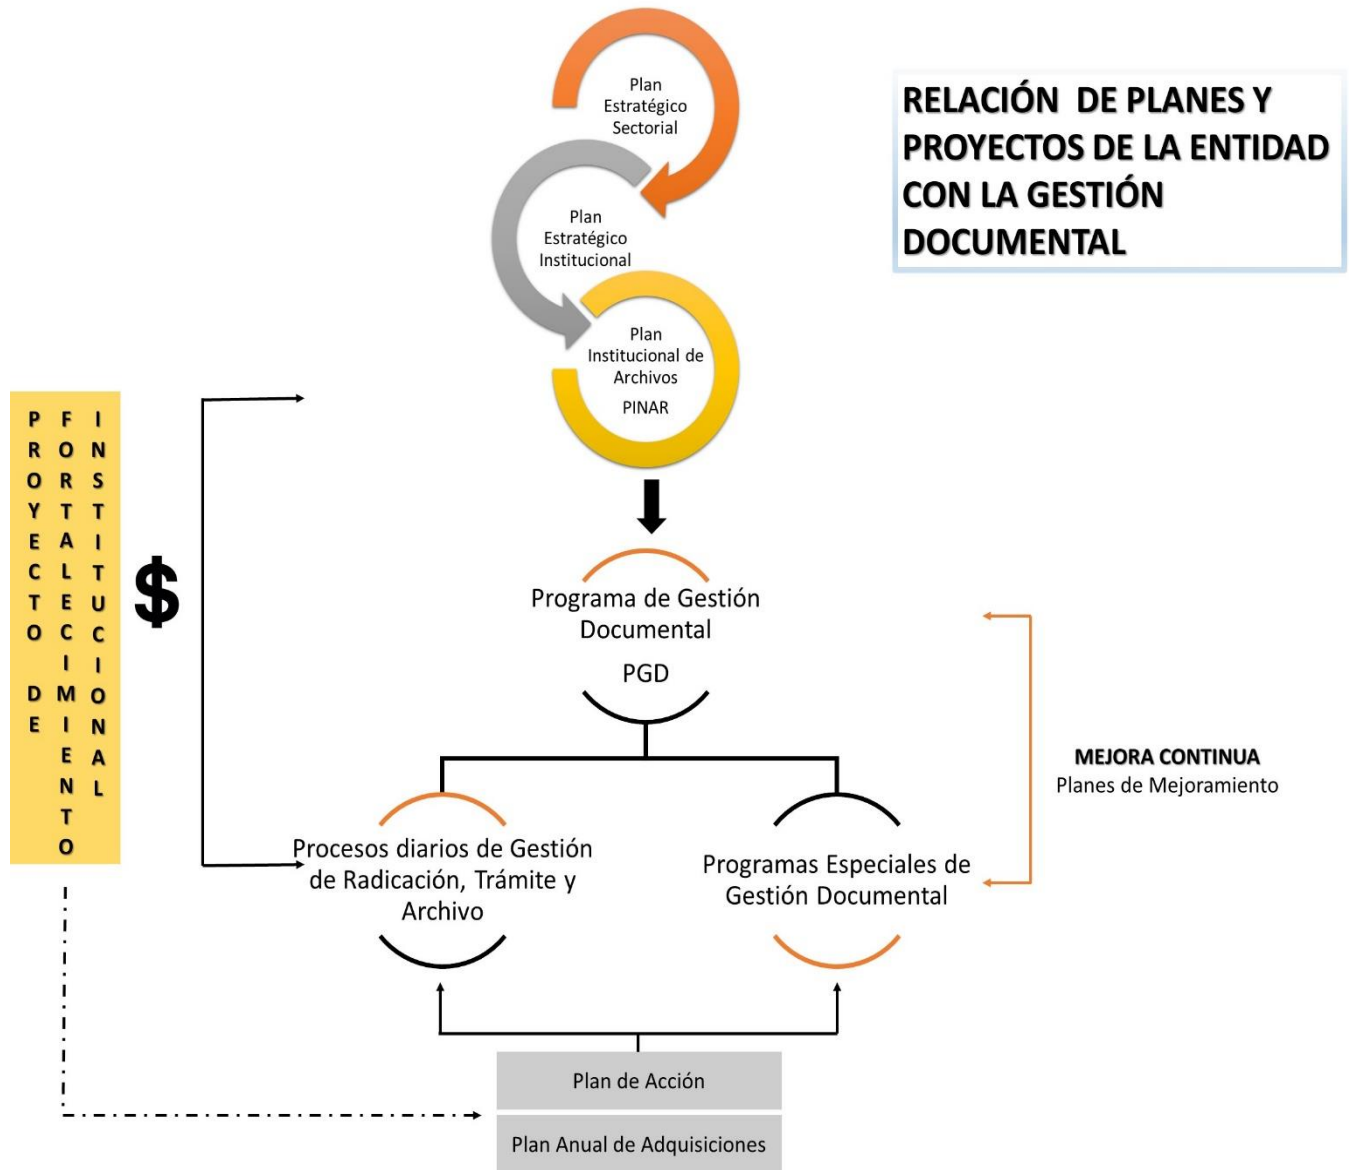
RELACIÓN DE PLANES Y PROYECTOS DE LA ENTIDAD CON LA GESTIÓN DOCUMENTAL

Plan Estratégico Sectorial

Plan Estratégico Institucional

Plan Institucional de Archivos PINAR

PROYECTO DE FORTALECIMIENTO INSTITUCIONAL

$

Programa de Gestión Documental PGD

MEJORA CONTINUA
Planes de Mejoramiento

Procesos diarios de Gestión de Radicación, Trámite y Archivo

Programas Especiales de Gestión Documental

Plan de Acción

Plan Anual de Adquisiciones